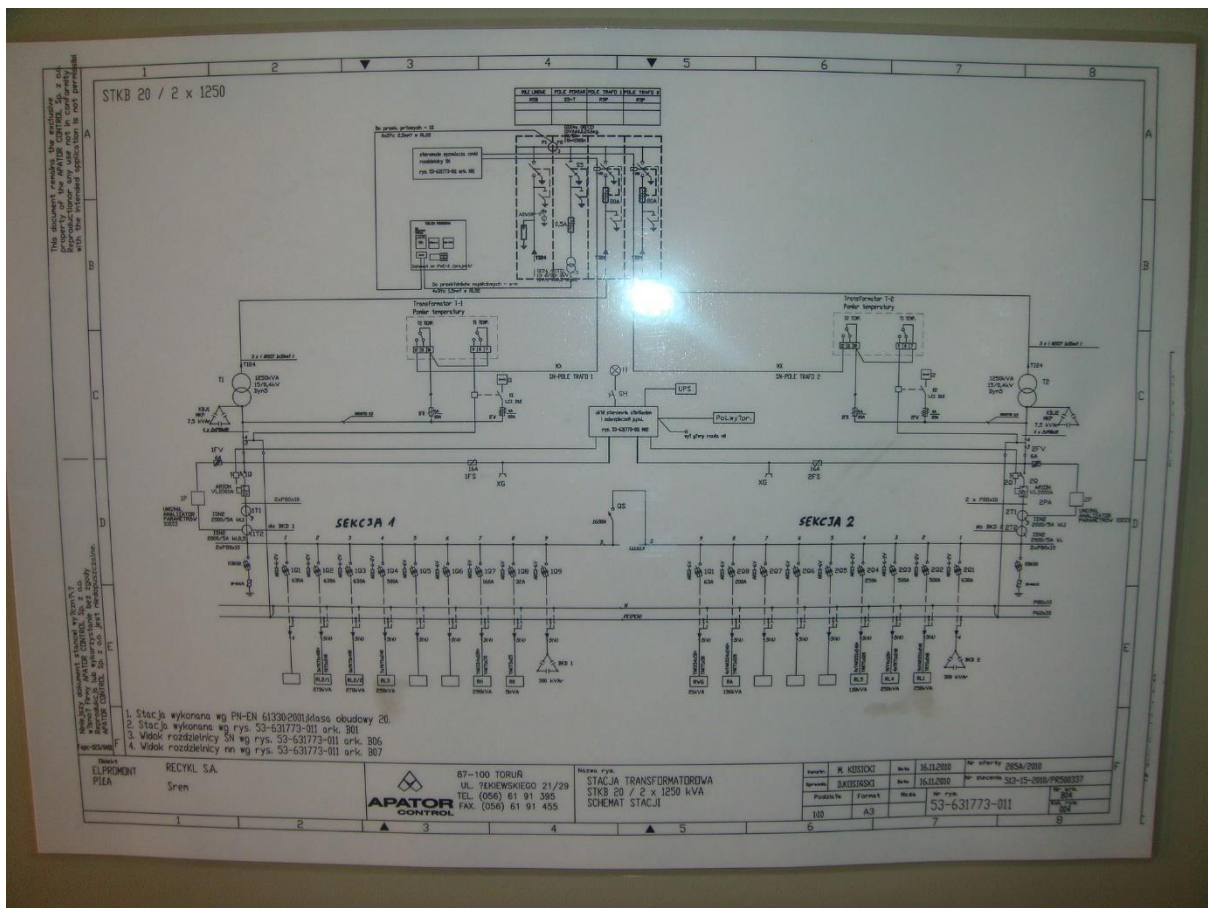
1 2 3 4 5 6 7 8

STKB 20 / 2 x 1250

This document remains the exclusive property of the APATOR CONTROL Sp. z o.o. Reproduction or any use not in conformity with the intended application is not permitted

A B C D E F

Transformator T-1
Pomiar temperatury

Transformator T-2
Pomiar temperatury

T1
1250kVA
15/0,4kV
Dyn5

T2
1250kVA
15/0,4kV
Dyn5

DN-POLE TRAFO 1

DN-POLE TRAFO 2

SH

UPS

PoLwyTor.

1FS

2FS

XG

XG

1FV

2FV

QS

SEKCJA 1

SEKCJA 2

1Q1 1Q2 1Q3 1Q4 1Q5 1Q6 1Q7 1Q8 1Q9

2Q9 2Q8 2Q7 2Q6 2Q5 2Q4 2Q3 2Q2 2Q1

BK3 1

BK3 2

1. Stacja wykonana wg PN-EN 61330:2001(klasa obudowy 20.
2. Stacja wykonana wg rys. 53-631773-011 ark. B01
3. Widok rozdzielnicy SN wg rys. 53-631773-011 ark. B06
4. Widok rozdzielnicy nn wg rys. 53-631773-011 ark. B07

ELPROMONT
PIŁA

RECYKL S.A.
Śrem

APATOR CONTROL
87-100 TORUŃ
UL. ŻEKIEWSKIEGO 21/29
TEL. (056) 61 91 395
FAX. (056) 61 91 455

STACJA TRANSFORMATOROWA
STKB 20 / 2 x 1250 kVA
SCHEMAT STACJI

M. KOSICKI 16.11.2010
D.KOSIŃSKI 16.11.2010
285A/2010
513-15-2010/PR500337
53-631773-011
A3